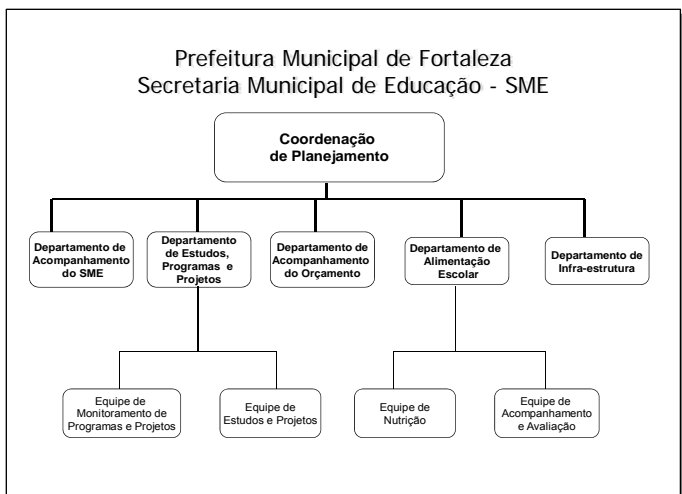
Prefeitura Municipal de Fortaleza
Secretaria Municipal de Educação - SME

Coordenação de Planejamento

Departamento de Acompanhamento do SME

Departamento de Estudos, Programas e Projetos

Departamento de Acompanhamento do Orçamento

Departamento de Alimentação Escolar

Departamento de Infra-estrutura

Equipe de Monitoramento de Programas e Projetos

Equipe de Estudos e Projetos

Equipe de Nutrição

Equipe de Acompanhamento e Avaliação